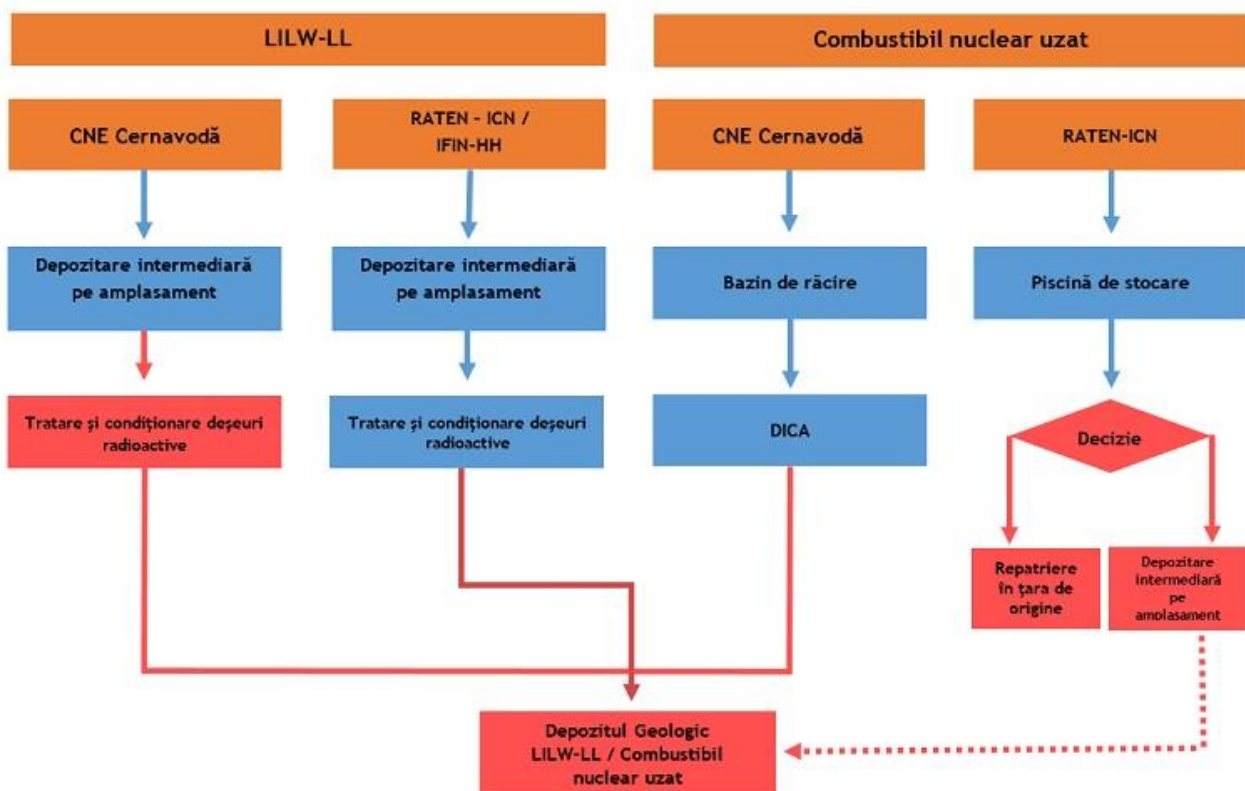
LILW-LL

Combustibil nuclear uzat

CNE Cernavodă

RATEN - ICN / IFIN-HH

CNE Cernavodă

RATEN-ICN

Depozitare intermediară pe amplasament

Depozitare intermediară pe amplasament

Bazin de răcire

Piscină de stocare

Tratare şi condiţionare deşeuri radioactive

Tratare şi condiţionare deşeuri radioactive

DICA

Decizie

Repatriere în ţara de origine

Depozitare intermediară pe amplasament

Depozitul Geologic LILW-LL / Combustibil nuclear uzat